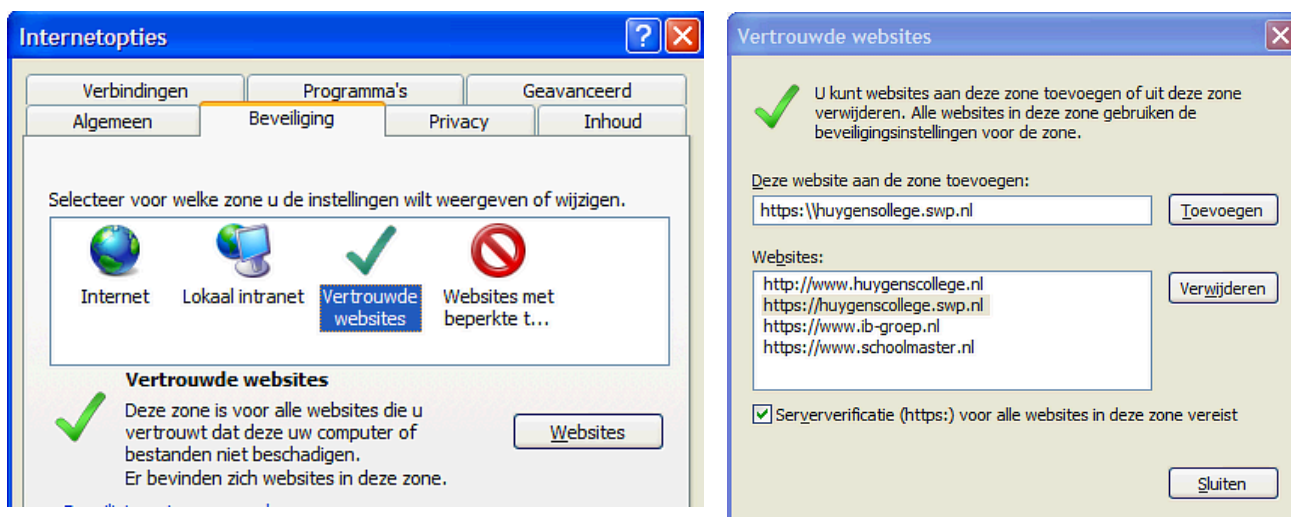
Internetopties

Verbindingen | Programma's | Geavanceerd
Algemeen | Beveiliging | Privacy | Inhoud

Selecteer voor welke zone u de instellingen wilt weergeven of wijzigen.

Internet
Lokaal intranet
Vertrouwde websites
Websites met beperkte t...

Vertrouwde websites
Deze zone is voor alle websites die u vertrouwt dat deze uw computer of bestanden niet beschadigen.
Er bevinden zich websites in deze zone.

Websites

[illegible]

Vertrouwde websites

U kunt websites aan deze zone toevoegen of uit deze zone verwijderen. Alle websites in deze zone gebruiken de beveiligingsinstellingen voor de zone.

Deze website aan de zone toevoegen:
https:\\huygensollege.swp.nl
Toevoegen

Websites:
http://www.huygenscollege.nl
https://huygenscollege.swp.nl
https://www.ib-groep.nl
https://www.schoolmaster.nl

Verwijderen

Serververificatie (https:) voor alle websites in deze zone vereist

Sluiten